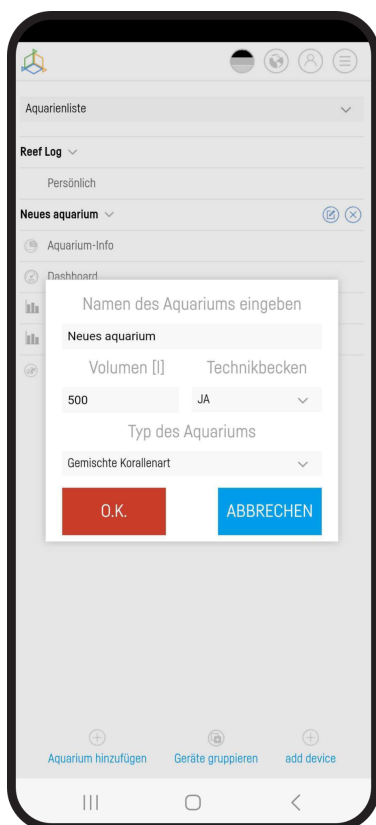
Aquarienliste

Reef Log

Persönlich

Neues aquarium

Aquarium-Info

Dashboard

Namen des Aquariums eingeben

Neues aquarium

Volumen [l]

Technikbecken

500

JA

Typ des Aquariums

Gemischte Korallenart

O.K.

ABBRECHEN

Aquarium hinzufügen

Geräte gruppieren

add device